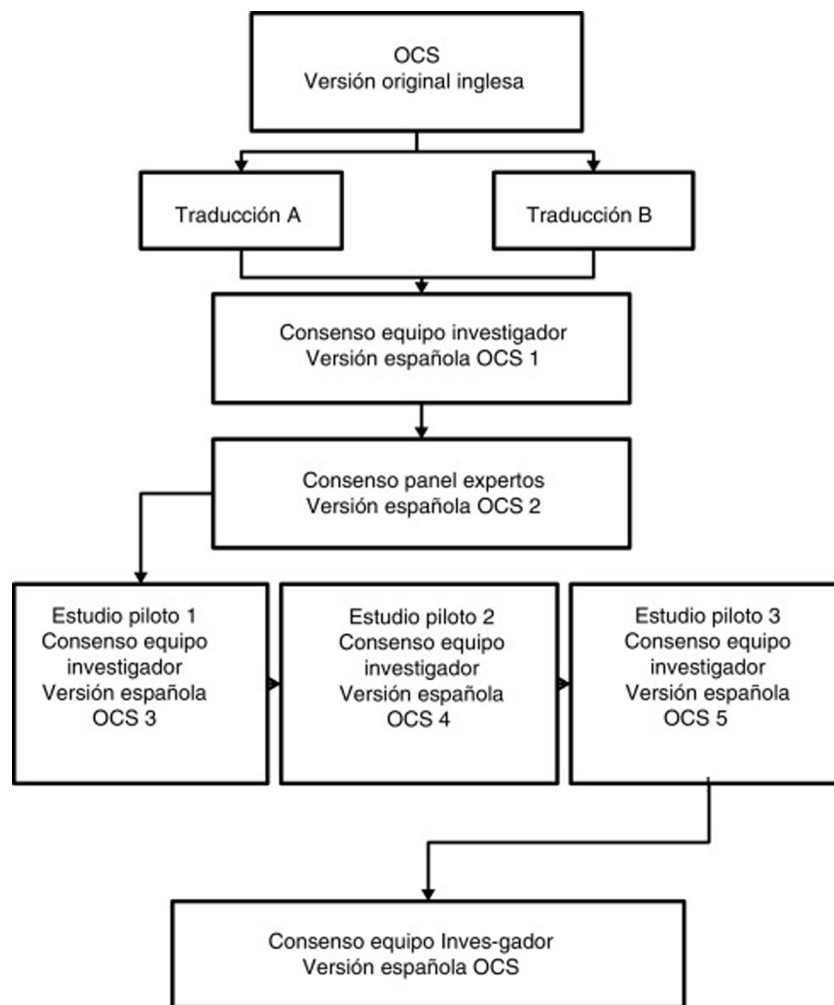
OCS
Versión original inglesa

Traducción A

Traducción B

Consenso equipo investigador
Versión española OCS 1

Consenso panel expertos
Versión española OCS 2

Estudio piloto 1
Consenso equipo investigador
Versión española
OCS 3

Estudio piloto 2
Consenso equipo investigador
Versión española
OCS 4

Estudio piloto 3
Consenso equipo investigador
Versión española
OCS 5

Consenso equipo Inves-gador
Versión española OCS